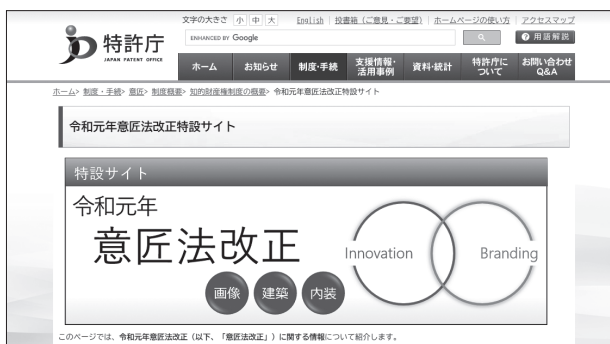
特許庁
JAPAN PATENT OFFICE

文字の大きさ 小 中 大　English | 投書箱（ご意見・ご要望） | ホームページの使い方 | アクセスマップ

ENHANCED BY Google

用語解説

ホーム　お知らせ　制度・手続　支援情報・活用事例　資料・統計　特許庁について　お問い合わせ Q&A

ホーム> 制度・手続> 意匠> 制度概要> 知的財産権制度の概要> 令和元年意匠法改正特設サイト

令和元年意匠法改正特設サイト

特設サイト

令和元年

意匠法改正

画像　建築　内装

Innovation

Branding

このページでは、令和元年意匠法改正（以下、「意匠法改正」）に関する情報について紹介します。